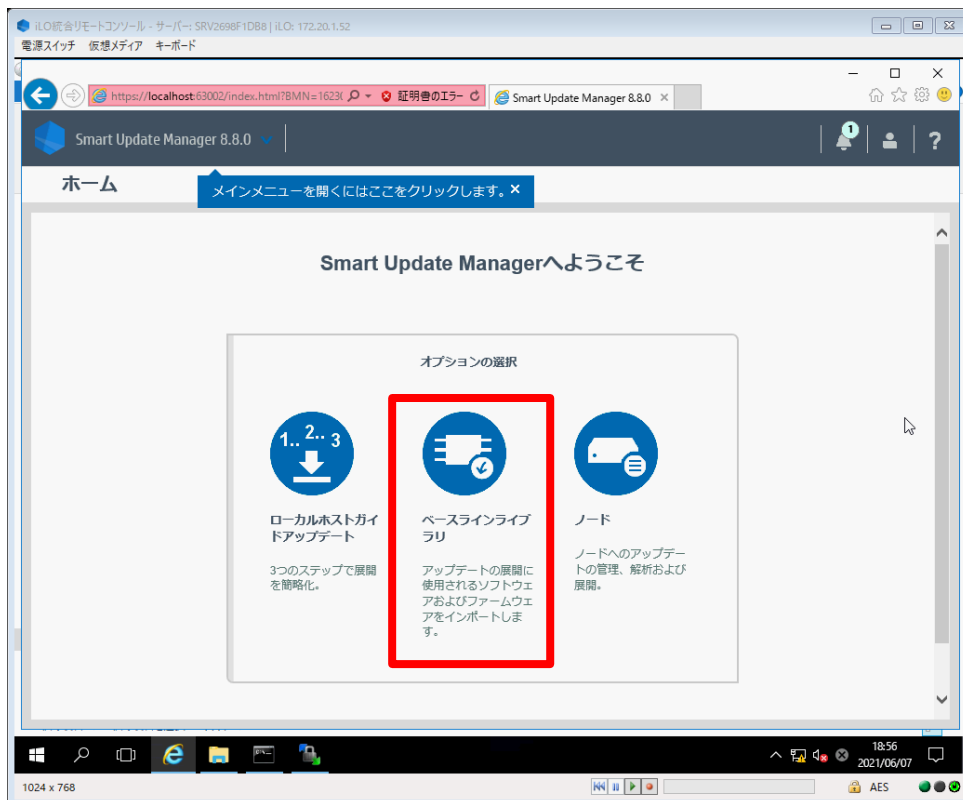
iLO統合リモートコンソール - サーバー: SRV2698F1DB8 | iLO: 172.20.1.52

電源スイッチ 仮想メディア キーボード

https://localhost:63002/index.html?BMN=1623( 証明書のエラー

Smart Update Manager 8.8.0

Smart Update Manager 8.8.0

1

?

ホーム

メインメニューを開くにはここをクリックします。 ×

Smart Update Managerへようこそ

オプションの選択

1.. 2.. 3

ローカルホストガイドアップデート

3つのステップで展開を簡略化。

ベースラインライブラリ

アップデートの展開に使用されるソフトウェアおよびファームウェアをインポートします。

ノード

ノードへのアップデートの管理、解析および展開。

18:56
2021/06/07

1024 x 768

AES